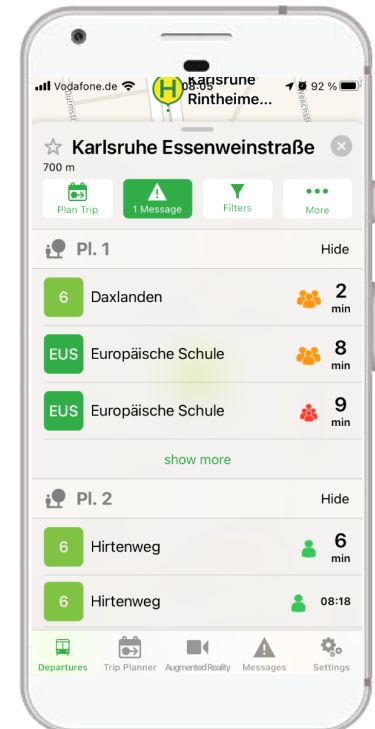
Vodafone.de 08:05 92 %

H Karlsruhe Rintheime...

Karlsruhe Essenweinstraße
700 m

Plan Trip | 1 Message | Filters | More

Pl. 1 Hide

6 Daxlanden 2 min

EUS Europäische Schule 8 min

EUS Europäische Schule 9 min

show more

Pl. 2 Hide

6 Hirtenweg 6 min

6 Hirtenweg 08:18

Departures | Trip Planner | Augmented Reality | Messages | Settings